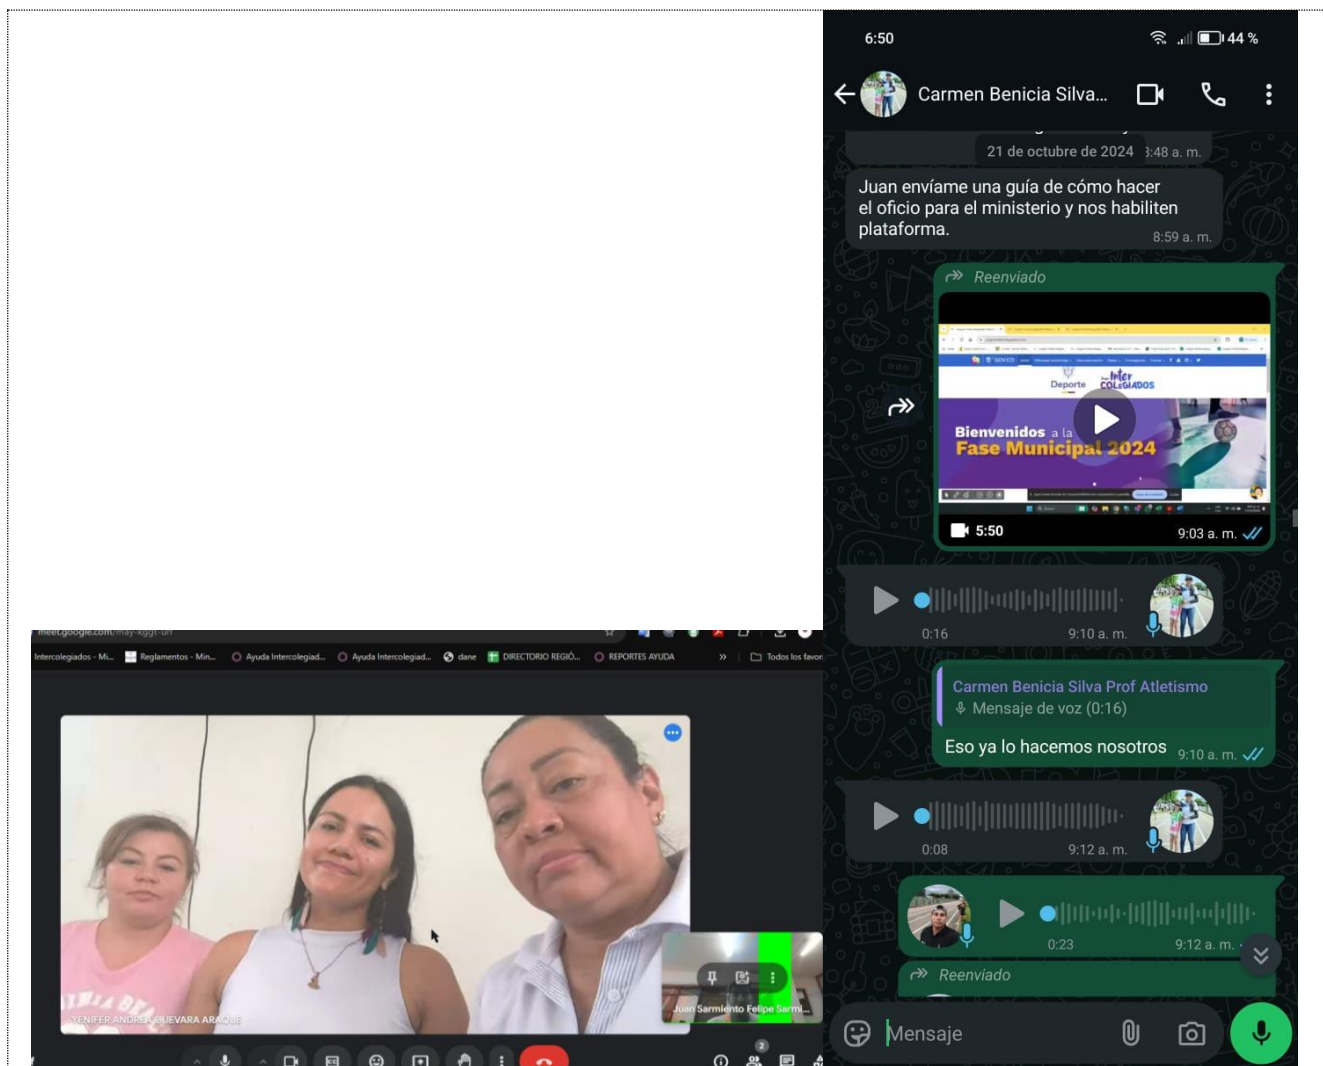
6:50
44 %
Carmen Benicia Silva...

21 de octubre de 2024 8:48 a. m.

Juan envíame una guía de cómo hacer el oficio para el ministerio y nos habiliten plataforma.
8:59 a. m.

Reenviado
Deporte
Inter COLEGIADOS
Bienvenidos a la Fase Municipal 2024
5:50
9:03 a. m.

0:16
9:10 a. m.

Carmen Benicia Silva Prof Atletismo
Mensaje de voz (0:16)
Eso ya lo hacemos nosotros
9:10 a. m.

0:08
9:12 a. m.

0:23
9:12 a. m.

Reenviado

Mensaje

meet.google.com/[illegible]
Intercolegiados - Mi... Reglamentos - Min... Ayuda Intercolegiad... Ayuda Intercolegiad... dane DIRECTORIO REGIÓ... REPORTES AYUDA Todos los favor...
YENIFER ANDREA GUEVARA ARAQUE
Juan Sarmiento Felipe Sarmi...